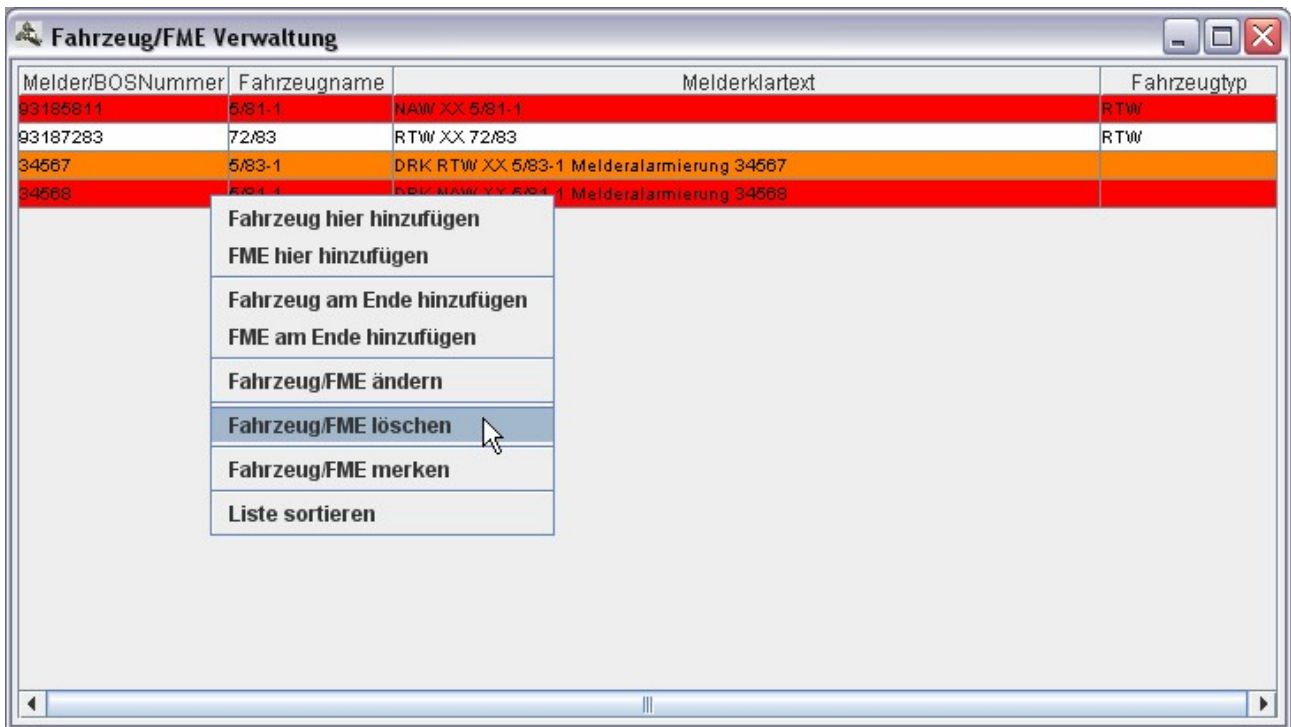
Fahrzeug/FME Verwaltung

| Melder/BOSNummer | Fahrzeugname | Melderklartext | Fahrzeugtyp |
|---|---|---|---|
| 93185811 | 5/81-1 | NAW XX 5/81-1 | RTW |
| 93187283 | 72/83 | RTW XX 72/83 | RTW |
| 34567 | 5/83-1 | DRK RTW XX 5/83-1 Melderalarmierung 34567 | |
| 34568 | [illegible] | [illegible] 1 Melderalarmierung 34568 | |

Fahrzeug hier hinzufügen
FME hier hinzufügen
Fahrzeug am Ende hinzufügen
FME am Ende hinzufügen
Fahrzeug/FME ändern
Fahrzeug/FME löschen
Fahrzeug/FME merken
Liste sortieren